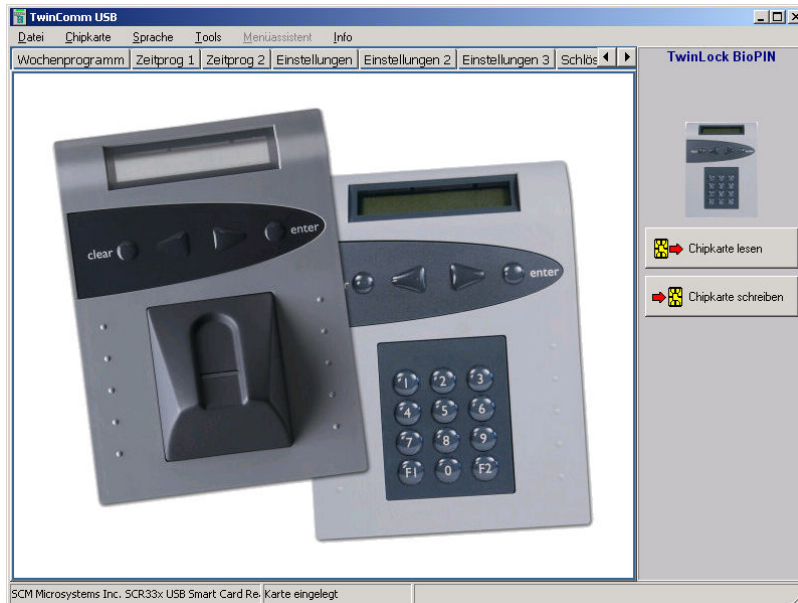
TwinComm USB

Datei Chipkarte Sprache Tools Menüassistent Info

Wochenprogramm Zeitprog 1 Zeitprog 2 Einstellungen Einstellungen 2 Einstellungen 3 Schlös

TwinLock BioPIN

clear enter

enter

1 2 3
4 5 6
7 8 9
F1 0 F2

Chipkarte lesen

Chipkarte schreiben

SCM Microsystems Inc. SCR33x USB Smart Card Re Karte eingelegt